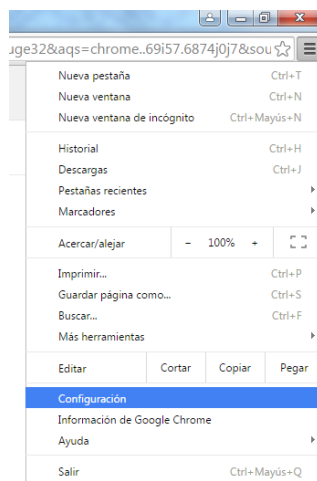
uge32&aqs=chrome..69i57.6874j0j7&sou

Nueva pestaña Ctrl+T
Nueva ventana Ctrl+N
Nueva ventana de incógnito Ctrl+Mayús+N

Historial Ctrl+H
Descargas Ctrl+J
Pestañas recientes
Marcadores

Acercar/alejar − 100% +

Imprimir... Ctrl+P
Guardar página como... Ctrl+S
Buscar... Ctrl+F
Más herramientas

Editar Cortar Copiar Pegar

Configuración
Información de Google Chrome
Ayuda

Salir Ctrl+Mayús+Q